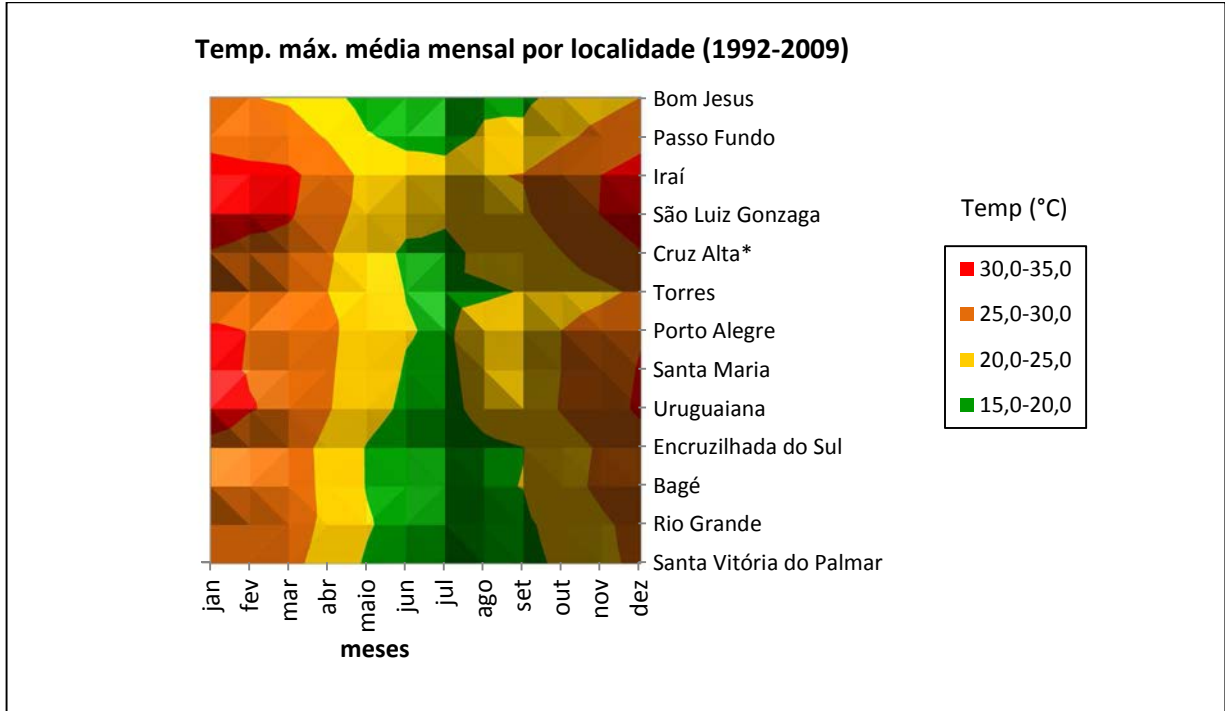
Temp. máx. média mensal por localidade (1992-2009)

Bom Jesus
Passo Fundo
Iraí
São Luiz Gonzaga
Cruz Alta*
Torres
Porto Alegre
Santa Maria
Uruguaiana
Encruzilhada do Sul
Bagé
Rio Grande
Santa Vitória do Palmar

jan
fev
mar
abr
maio
jun
jul
ago
set
out
nov
dez

meses

Temp (°C)

30,0-35,0
25,0-30,0
20,0-25,0
15,0-20,0